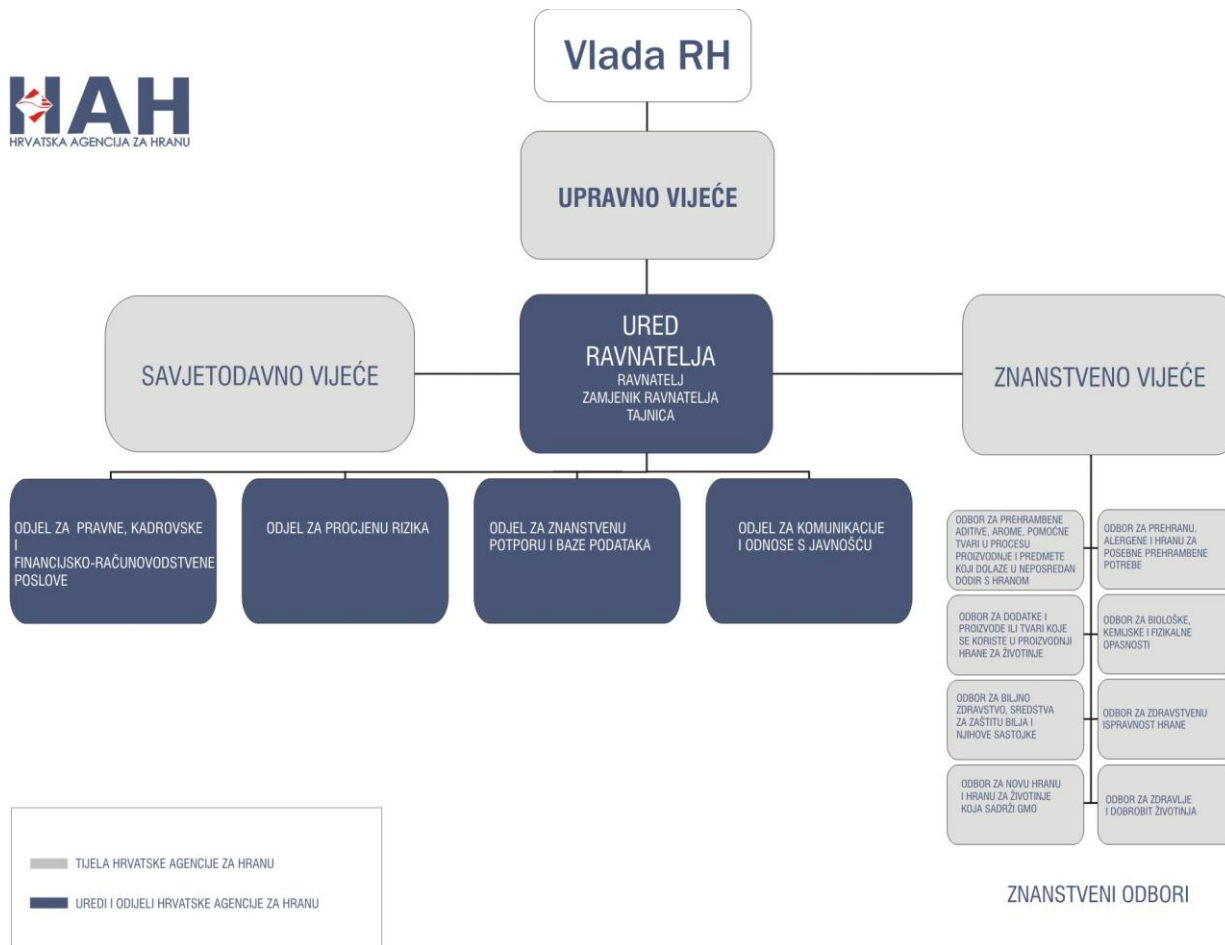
HAH
HRVATSKA AGENCIJA ZA HRANU

Vlada RH

UPRAVNO VIJEĆE

SAVJETODAVNO VIJEĆE

URED RAVNATELJA
RAVNATELJ
ZAMJENIK RAVNATELJA
TAJNICA

ZNANSTVENO VIJEĆE

ODJEL ZA PRAVNE, KADROVSKE I FINANCIJSKO-RAČUNOVODSTVENE POSLOVE

ODJEL ZA PROCJENU RIZIKA

ODJEL ZA ZNANSTVENU POTPORU I BAZE PODATAKA

ODJEL ZA KOMUNIKACIJE I ODNOSE S JAVNOŠĆU

ODBOR ZA PREHRAMBENE ADITIVE, AROME, POMOĆNE TVARI U PROCESU PROIZVODNJE I PREDMETE KOJI DOLAZE U NEPOSREDAN DODIR S HRANOM

ODBOR ZA PREHRANU, ALERGENE I HRANU ZA POSEBNE PREHRAMBENE POTREBE

ODBOR ZA DODATKE I PROIZVODE ILI TVARI KOJE SE KORISTE U PROIZVODNJI HRANE ZA ŽIVOTINJE

ODBOR ZA BIOLOŠKE, KEMIJSKE I FIZIKALNE OPASNOSTI

ODBOR ZA BILJNO ZDRAVSTVO, SREDSTVA ZA ZAŠTITU BILJA I NJIHOVE SASTOJKE

ODBOR ZA ZDRAVSTVENU ISPRAVNOST HRANE

ODBOR ZA NOVU HRANU I HRANU ZA ŽIVOTINJE KOJA SADRŽI GMO

ODBOR ZA ZDRAVLJE I DOBROBIT ŽIVOTINJA

TIJELA HRVATSKE AGENCIJE ZA HRANU

UREDI I ODJELI HRVATSKE AGENCIJE ZA HRANU

ZNANSTVENI ODBORI